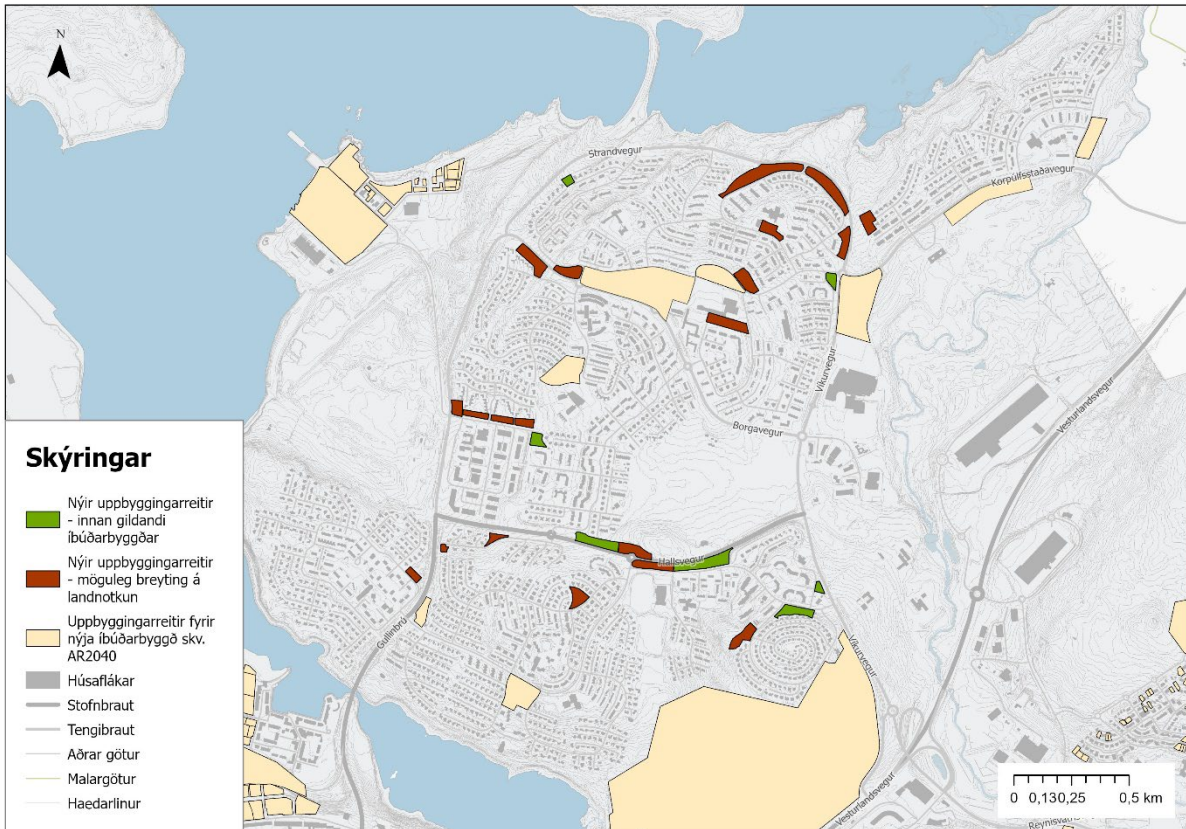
N

Strandvegur
Korpúlfsstaðavegur
Víkurvegur
Borgavegur
Vesturlandsvegur
Hallsvegur
Gullinbrú
Víkurvegur
Vesturlandsvegur
Reynisvatn

Skýringar

Nýir uppbyggingarreitir - innan gildandi íbúðarbyggðar

Nýir uppbyggingarreitir - möguleg breyting á landnotkun

Uppbyggingarreitir fyrir nýja íbúðarbyggð skv. AR2040

Húsaflákar

Stofnbraut

Tengibraut

Aðrar götur

Malargötur

Haedarlinur

0 0,130,25 0,5 km